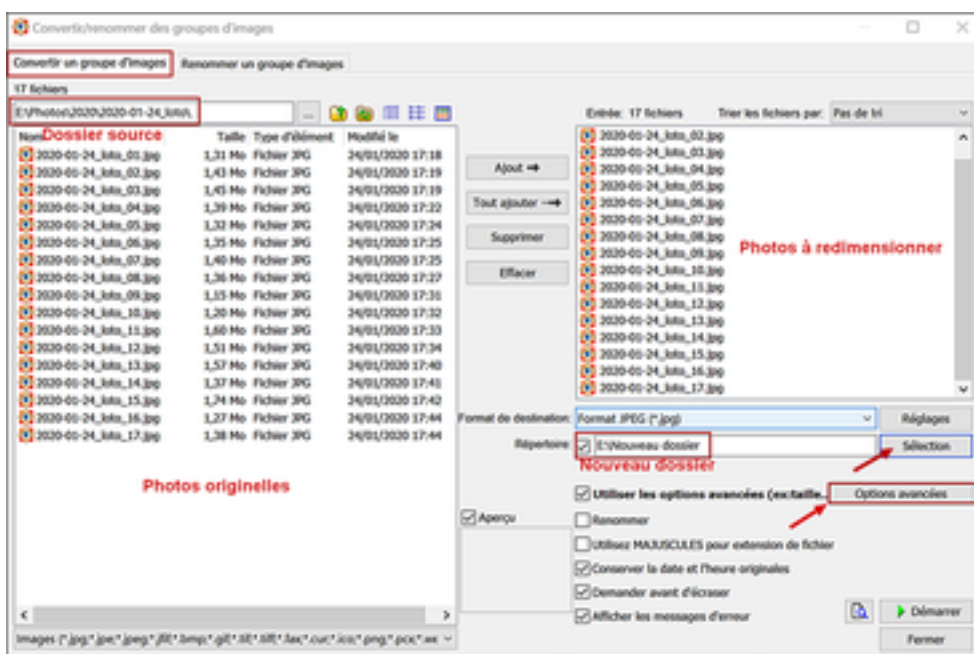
Convertir/renommer des groupes d'images

Convertir un groupe d'images | Renommer un groupe d'images

17 fichiers

E:\Photos\2020\2020-01-24_loto\

Dossier source

| Nom | Taille | Type d'élément | Modifié le |
|---|---|---|---|
| 2020-01-24_loto_01.jpg | 1,31 Mo | Fichier JPG | 24/01/2020 17:18 |
| 2020-01-24_loto_02.jpg | 1,43 Mo | Fichier JPG | 24/01/2020 17:19 |
| 2020-01-24_loto_03.jpg | 1,45 Mo | Fichier JPG | 24/01/2020 17:19 |
| 2020-01-24_loto_04.jpg | 1,39 Mo | Fichier JPG | 24/01/2020 17:22 |
| 2020-01-24_loto_05.jpg | 1,32 Mo | Fichier JPG | 24/01/2020 17:24 |
| 2020-01-24_loto_06.jpg | 1,35 Mo | Fichier JPG | 24/01/2020 17:25 |
| 2020-01-24_loto_07.jpg | 1,40 Mo | Fichier JPG | 24/01/2020 17:25 |
| 2020-01-24_loto_08.jpg | 1,36 Mo | Fichier JPG | 24/01/2020 17:27 |
| 2020-01-24_loto_09.jpg | 1,15 Mo | Fichier JPG | 24/01/2020 17:31 |
| 2020-01-24_loto_10.jpg | 1,20 Mo | Fichier JPG | 24/01/2020 17:32 |
| 2020-01-24_loto_11.jpg | 1,60 Mo | Fichier JPG | 24/01/2020 17:33 |
| 2020-01-24_loto_12.jpg | 1,51 Mo | Fichier JPG | 24/01/2020 17:34 |
| 2020-01-24_loto_13.jpg | 1,57 Mo | Fichier JPG | 24/01/2020 17:40 |
| 2020-01-24_loto_14.jpg | 1,37 Mo | Fichier JPG | 24/01/2020 17:41 |
| 2020-01-24_loto_15.jpg | 1,74 Mo | Fichier JPG | 24/01/2020 17:42 |
| 2020-01-24_loto_16.jpg | 1,27 Mo | Fichier JPG | 24/01/2020 17:44 |
| 2020-01-24_loto_17.jpg | 1,38 Mo | Fichier JPG | 24/01/2020 17:44 |

Photos originelles

Images (*.jpg;*.jpe;*.jpeg;*.jfif;*.bmp;*.gif;*.tif;*.tiff;*.fax;*.cur;*.ico;*.png;*.pcx;*.we

Ajout →
Tout ajouter →
Supprimer
Effacer

Entrée: 17 fichiers    Trier les fichiers par: Pas de tri

2020-01-24_loto_02.jpg
2020-01-24_loto_03.jpg
2020-01-24_loto_04.jpg
2020-01-24_loto_05.jpg
2020-01-24_loto_06.jpg
2020-01-24_loto_07.jpg
2020-01-24_loto_08.jpg
2020-01-24_loto_09.jpg
2020-01-24_loto_10.jpg
2020-01-24_loto_11.jpg
2020-01-24_loto_12.jpg
2020-01-24_loto_13.jpg
2020-01-24_loto_14.jpg
2020-01-24_loto_15.jpg
2020-01-24_loto_16.jpg
2020-01-24_loto_17.jpg

Photos à redimensionner

Format de destination: Format JPEG (*.jpg)    Réglages

Répertoire: E:\Nouveau dossier    Sélection

Nouveau dossier

Aperçu

Utiliser les options avancées (ex:taille...    Options avancées
Renommer
Utilisez MAJUSCULES pour extension de fichier
Conserver la date et l'heure originales
Demander avant d'écraser
Afficher les messages d'erreur

Démarrer
Fermer